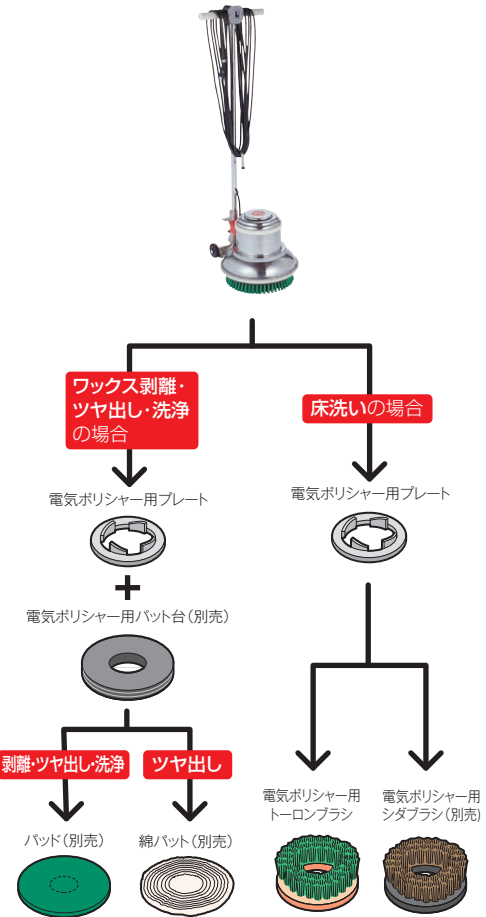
ワックス剥離・ツヤ出し・洗浄の場合

床洗いの場合

電気ポリシャー用プレート

電気ポリシャー用プレート

+

電気ポリシャー用パット台（別売）

剥離・ツヤ出し・洗浄

ツヤ出し

パッド（別売）

綿パット（別売）

電気ポリシャー用トーロンブラシ

電気ポリシャー用シダブラシ（別売）